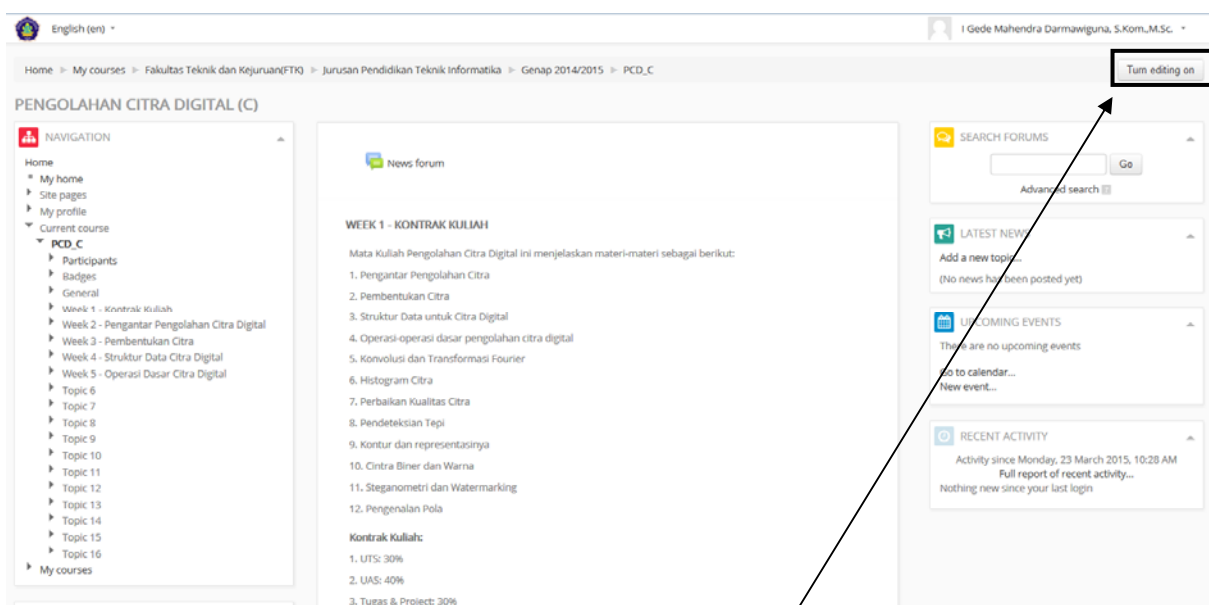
English (en)

I Gede Mahendra Darmawiguna, S.Kom.,M.Sc.

Home ► My courses ► Fakultas Teknik dan Kejuruan(FTK) ► Jurusan Pendidikan Teknik Informatika ► Genap 2014/2015 ► PCD_C

Turn editing on

PENGOLAHAN CITRA DIGITAL (C)

NAVIGATION

Home
My home
Site pages
My profile
Current course
PCD_C
Participants
Badges
General
Week 1 - Kontrak Kuliah
Week 2 - Pengantar Pengolahan Citra Digital
Week 3 - Pembentukan Citra
Week 4 - Struktur Data Citra Digital
Week 5 - Operasi Dasar Citra Digital
Topic 6
Topic 7
Topic 8
Topic 9
Topic 10
Topic 11
Topic 12
Topic 13
Topic 14
Topic 15
Topic 16
My courses

News forum

WEEK 1 - KONTRAK KULIAH

Mata Kuliah Pengolahan Citra Digital ini menjelaskan materi-materi sebagai berikut:
1. Pengantar Pengolahan Citra
2. Pembentukan Citra
3. Struktur Data untuk Citra Digital
4. Operasi-operasi dasar pengolahan citra digital
5. Konvolusi dan Transformasi Fourier
6. Histogram Citra
7. Perbaikan Kualitas Citra
8. Pendeteksian Tepi
9. Kontur dan representasinya
10. Cintra Biner dan Warna
11. Steganometri dan Watermarking
12. Pengenalan Pola

Kontrak Kuliah:
1. UTS: 30%
2. UAS: 40%
3. Tugas & Project: 30%

SEARCH FORUMS
Go
Advanced search

LATEST NEWS
Add a new topic...
(No news has been posted yet)

UPCOMING EVENTS
There are no upcoming events
Go to calendar...
New event...

RECENT ACTIVITY
Activity since Monday, 23 March 2015, 10:28 AM
Full report of recent activity...
Nothing new since your last login